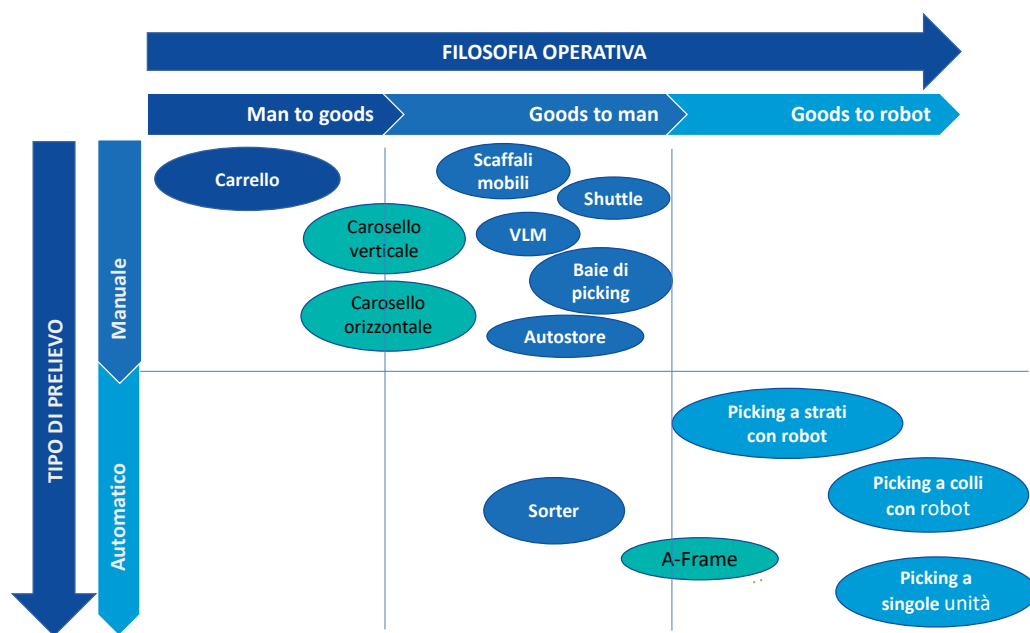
FILOSOFIA OPERATIVA

Man to goods

Goods to man

Goods to robot

TIPO DI PRELIEVO

Manuale

Automatico

Carrello

Carosello verticale

Carosello orizzontale

Scaffali mobili

Shuttle

VLM

Baie di picking

Autostore

Picking a strati con robot

Picking a colli con robot

Sorter

A-Frame

Picking a singole unità